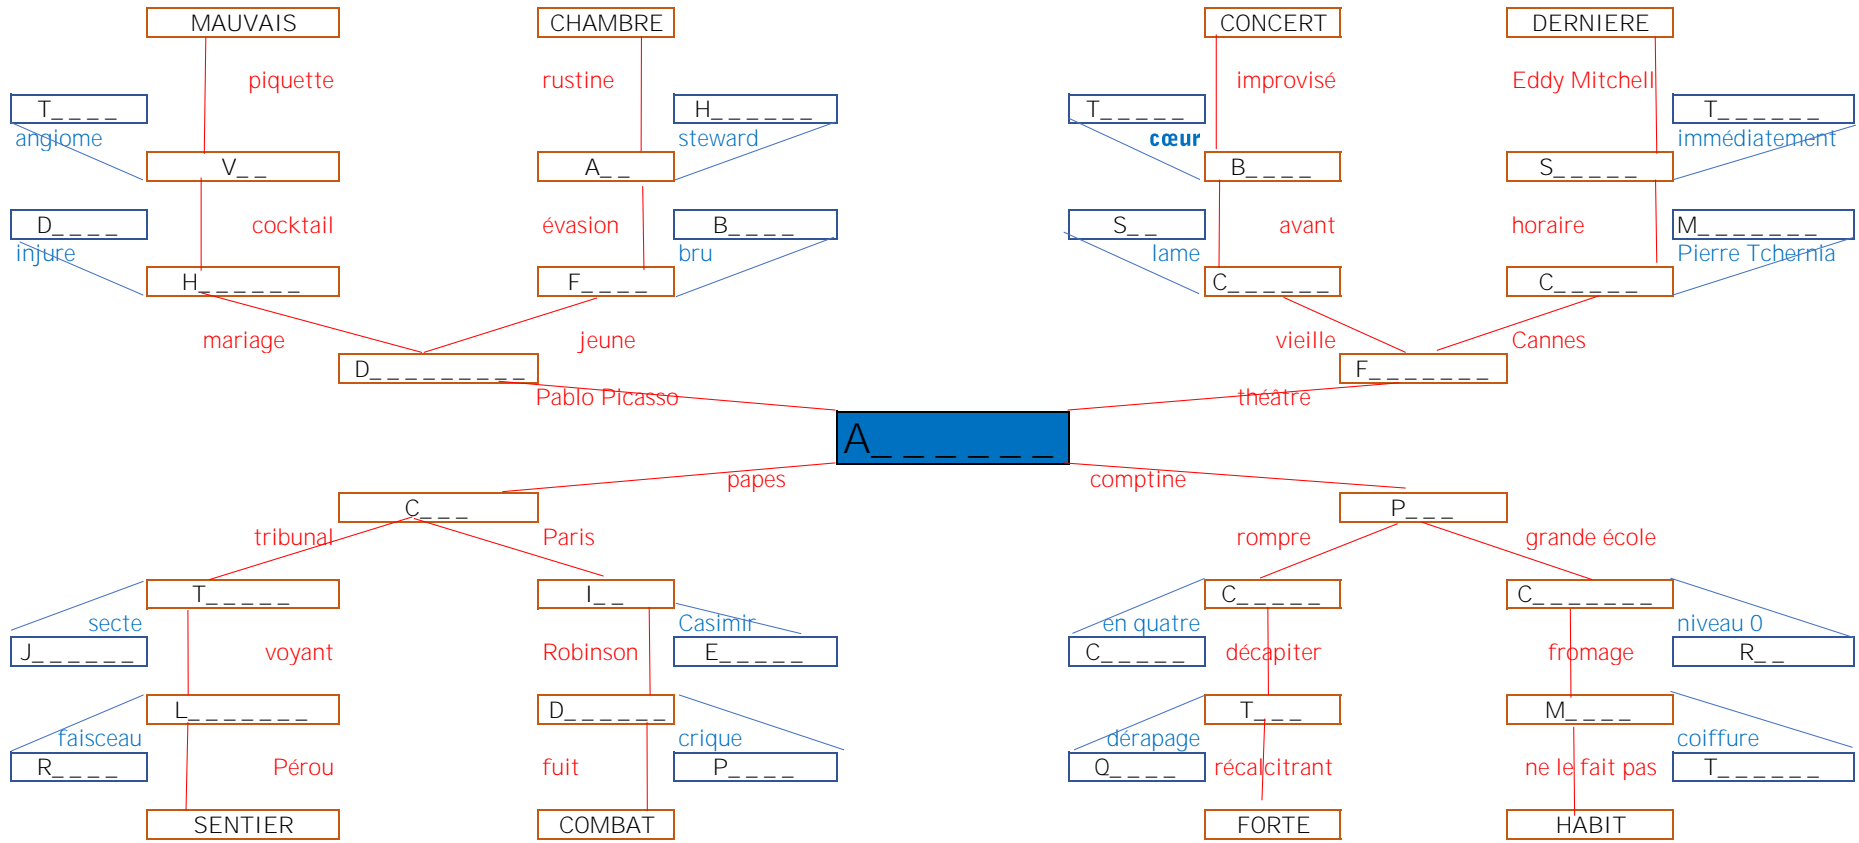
MAUVAIS

piquette

T_ _ _ _
angiome

V_ _

D_ _ _ _
injure

cocktail

H_ _ _ _ _ _

mariage

CHAMBRE

rustine

H_ _ _ _ _ _
steward

A_ _

évasion

B_ _ _ _
bru

F_ _ _ _

jeune

D_ _ _ _ _ _ _ _ _

Pablo Picasso

CONCERT

improvisé

T_ _ _ _
cœur

B_ _ _ _

S_ _
lame

avant

C_ _ _ _ _ _

vieille

DERNIERE

Eddy Mitchell

T_ _ _ _ _ _
immédiatement

S_ _ _ _ _

horaire

M_ _ _ _ _ _ _
Pierre Tchernia

C_ _ _ _ _

Cannes

F_ _ _ _ _ _ _

théâtre

A_ _ _ _ _ _ _

papes

C_ _ _

tribunal

Paris

T_ _ _ _ _
secte

J_ _ _ _ _ _

voyant

L_ _ _ _ _ _ _
faisceau

R_ _ _ _

Pérou

SENTIER

I_ _

Casimir

E_ _ _ _ _

Robinson

D_ _ _ _ _ _

crique

P_ _ _ _

fuit

COMBAT

comptine

P_ _ _

rompre

grande école

C_ _ _ _ _

en quatre

C_ _ _ _ _

décapiter

T_ _ _

dérapage

Q_ _ _ _

récalcitrant

FORTE

C_ _ _ _ _ _ _

niveau 0

R_ _

fromage

M_ _ _ _

coiffure

T_ _ _ _ _ _

ne le fait pas

HABIT